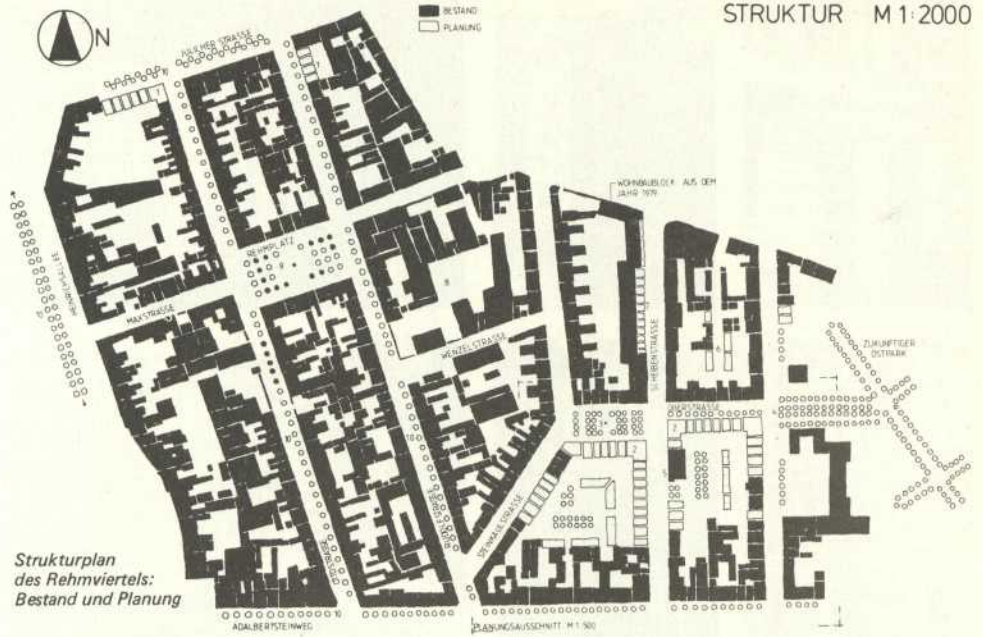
N

BESTAND
PLANUNG

STRUKTUR M 1:2000

JÜLICHER STRASSE

REHMPLATZ

MAXSTRASSE

WOHNBAUBLOCK AUS DEM JAHR 1979

WENZELSTRASSE

SCHEIBENSTRASSE

ZUKÜNFTIGER OSTPARK

STEINKAULSTRASSE

ADALBERTSTEINWEG

PLANUNGSAUSSCHNITT M 1:500

Strukturplan des Rehmviertels: Bestand und Planung